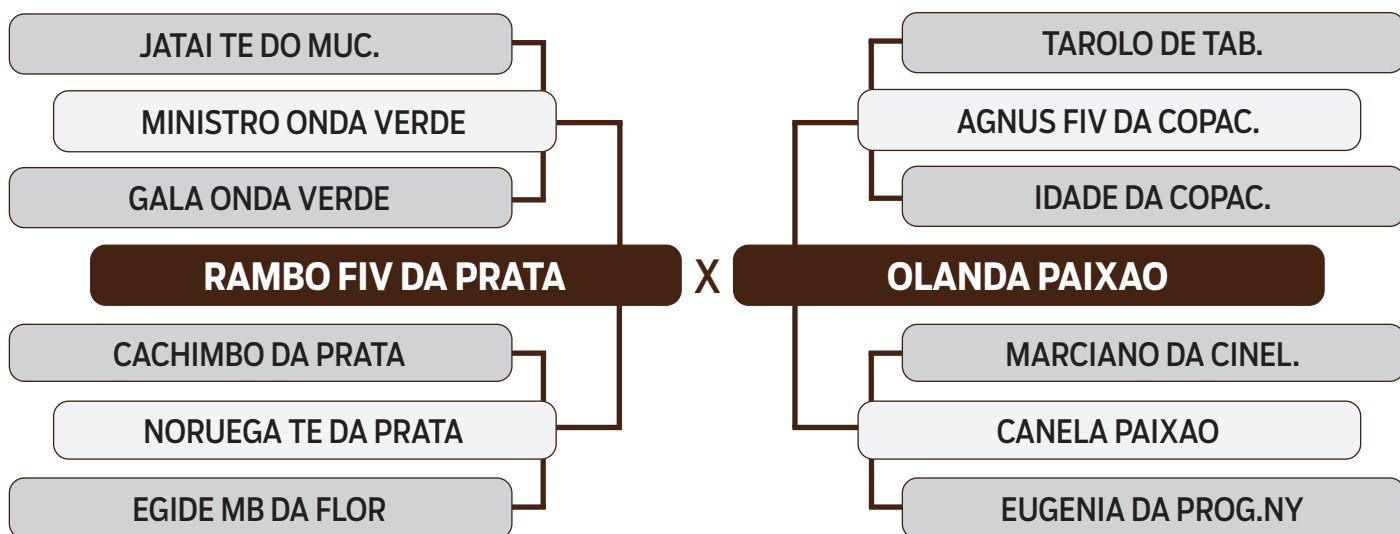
JATAI TE DO MUC.

MINISTRO ONDA VERDE

GALA ONDA VERDE

RAMBO FIV DA PRATA

CACHIMBO DA PRATA

NORUEGA TE DA PRATA

EGIDE MB DA FLOR

X

TAROLO DE TAB.

AGNUS FIV DA COPAC.

IDADE DA COPAC.

OLANDA PAIXAO

MARCIANO DA CINEL.

CANELA PAIXAO

EUGENIA DA PROG.NY